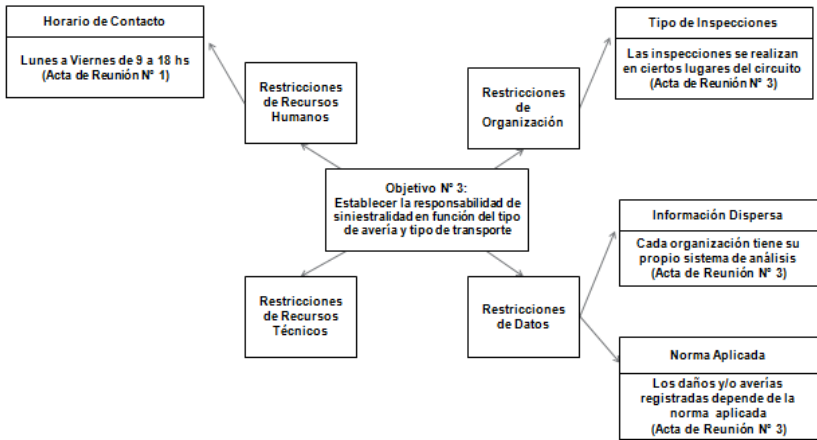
Horario de Contacto

Lunes a Viernes de 9 a 18 hs (Acta de Reunión N° 1)

Restricciones de Recursos Humanos

Tipo de Inspecciones

Las inspecciones se realizan en ciertos lugares del circuito (Acta de Reunión N° 3)

Restricciones de Organización

Objetivo N° 3: Establecer la responsabilidad de siniestralidad en función del tipo de avería y tipo de transporte

Información Dispersa

Cada organización tiene su propio sistema de análisis (Acta de Reunión N° 3)

Restricciones de Recursos Técnicos

Restricciones de Datos

Norma Aplicada

Los daños y/o averías registradas depende de la norma aplicada (Acta de Reunión N° 3)